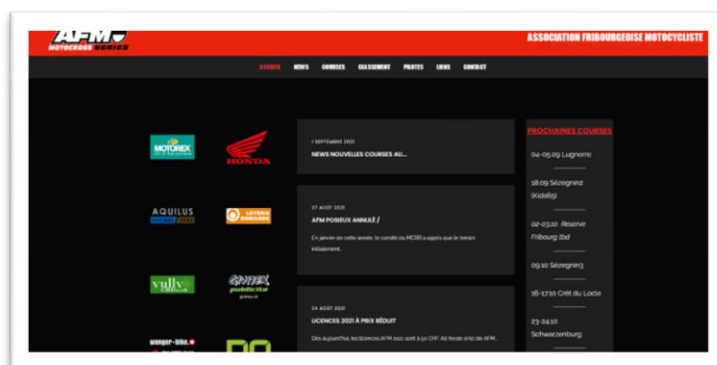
AFM MOTOCROSS SERIES

ASSOCIATION FRIBOURGEOISE MOTOCYCLISTE

ACCUEIL NEWS COURSES CLASSEMENT PHOTOS LIENS CONTACT

MOTOREX

HONDA

AQUILUS

LOTERIE ROMANDE

vully

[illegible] publicité

wenger-bike

7 SEPTEMBRE 2021

NEWS NOUVELLES COURSES AU...

27 AOÛT 2021

AFM POSIEUX ANNULÉ /

En janvier de cette année, le comité du MCRS a appris que le terrain initialement...

24 AOÛT 2021

LICENCES 2021 À PRIX RÉDUIT

Dès aujourd'hui, les licences AFM 2021 sont à 50 CHF. Ali faute site de AFM...

PROCHAINES COURSES

04-05.09 Lugnorre

18.09 Sézegninz (Kids85)

02-03.10 Réserve Fribourg (bd)

09.10 Sézegnin3

16-17.10 Crêt du Locle

23-24.10 Schwarzenburg